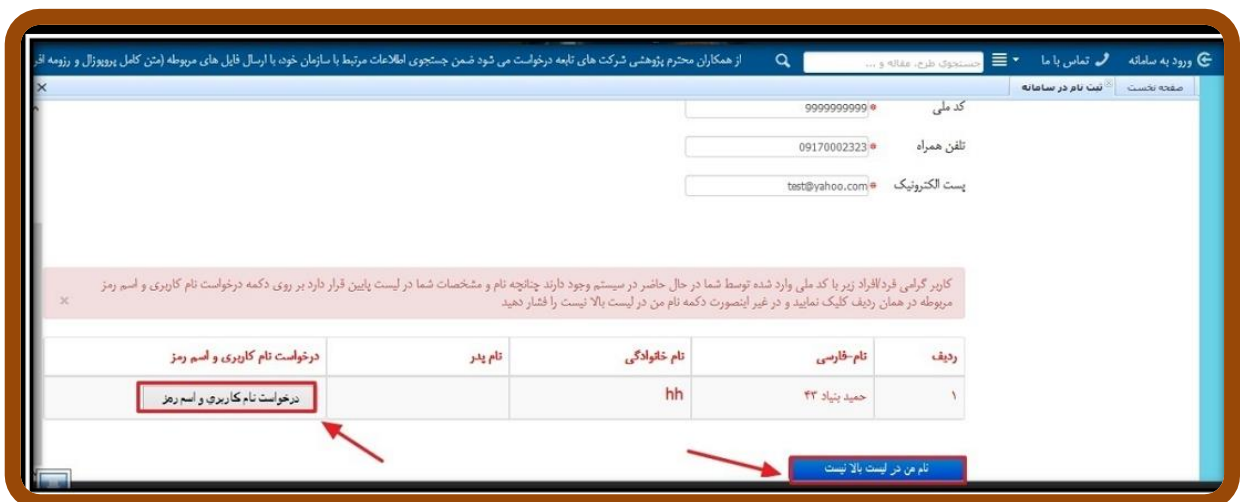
ورود به سامانه تماس با ما جستجوی طرح، مقاله و ... از همکاران محترم پژوهشی شرکت های تابعه درخواست می شود ضمن جستجوی اطلاعات مرتبط با سازمان خود، با ارسال فایل های مربوطه (متن کامل پروپوزال و رزومه اف

صفحه نخست ثبت نام در سامانه

کد ملی 9999999999

تلفن همراه 09170002323

پست الکترونیک test@yahoo.com

کاربر گرامی فرد/افراد زیر با کد ملی وارد شده توسط شما در حال حاضر در سیستم وجود دارند چنانچه نام و مشخصات شما در لیست پایین قرار دارد بر روی دکمه درخواست نام کاربری و اسم رمز مربوطه در همان ردیف کلیک نمایید و در غیر اینصورت دکمه نام من در لیست بالا نیست را فشار دهید

| ردیف | نام-فارسی | نام خانوادگی | نام پدر | درخواست نام کاربری و اسم رمز |
|---|---|---|---|---|
| ۱ | حمید بنیاد ۴۳ | hh | | درخواست نام کاربری و اسم رمز |

نام من در لیست بالا نیست